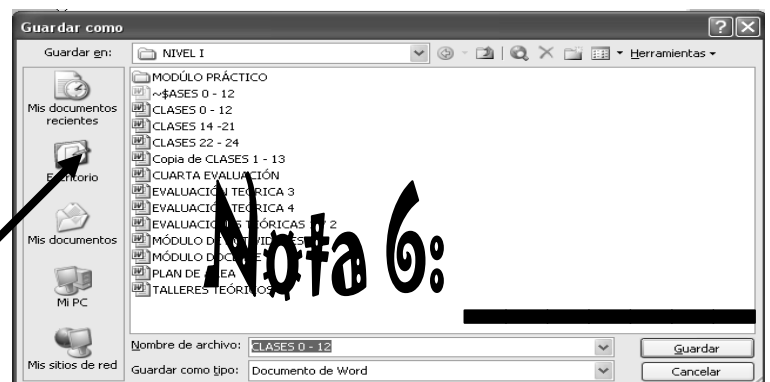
Guardar como

Guardar en: NIVEL I

Herramientas

Mis documentos recientes

Escritorio

Mis documentos

Mi PC

Mis sitios de red

MODÚLO PRÁCTICO
~$ASES 0 - 12
CLASES 0 - 12
CLASES 14 -21
CLASES 22 - 24
Copia de CLASES 1 - 13
CUARTA EVALUACIÓN
EVALUACI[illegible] TEÓRICA 3
EVALUACI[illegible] TEÓRICA 4
EVALUACIO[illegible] TEÓRICAS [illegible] 2
MÓDULO D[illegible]
MÓDULO DOC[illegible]
PLAN DE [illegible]EA
TALLERES TEÓRI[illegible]

Nota 6:

Nombre de archivo: CLASES 0 - 12

Guardar como tipo: Documento de Word

Guardar

Cancelar